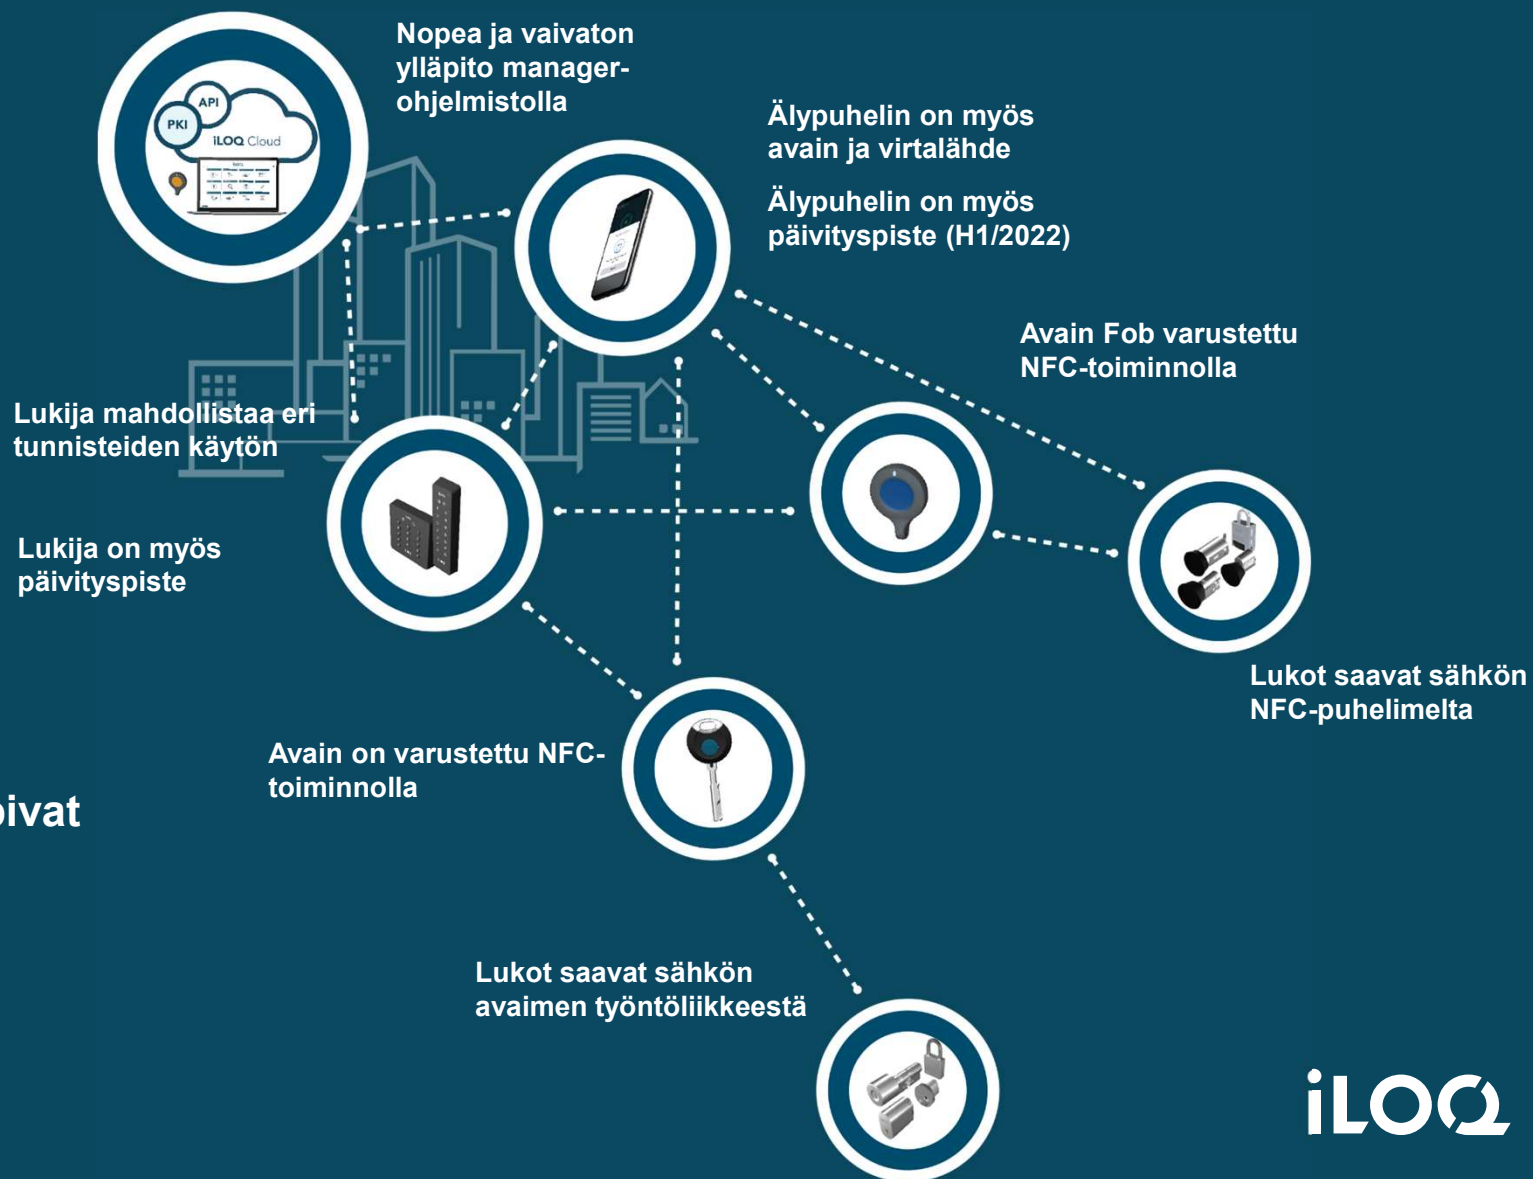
API
PKI
iLOQ Cloud

Nopea ja vaivaton ylläpito manager-ohjelmistolla

Älypuhelin on myös avain ja virtalähde

Älypuhelin on myös päivityspiste (H1/2022)

Avain Fob varustettu NFC-toiminnolla

Lukija mahdollistaa eri tunnisteiden käytön

Lukija on myös päivityspiste

Lukot saavat sähkön NFC-puhelimelta

Avain on varustettu NFC-toiminnolla

ivat

Lukot saavat sähkön avaimen työntöliikkeestä

iLOQ